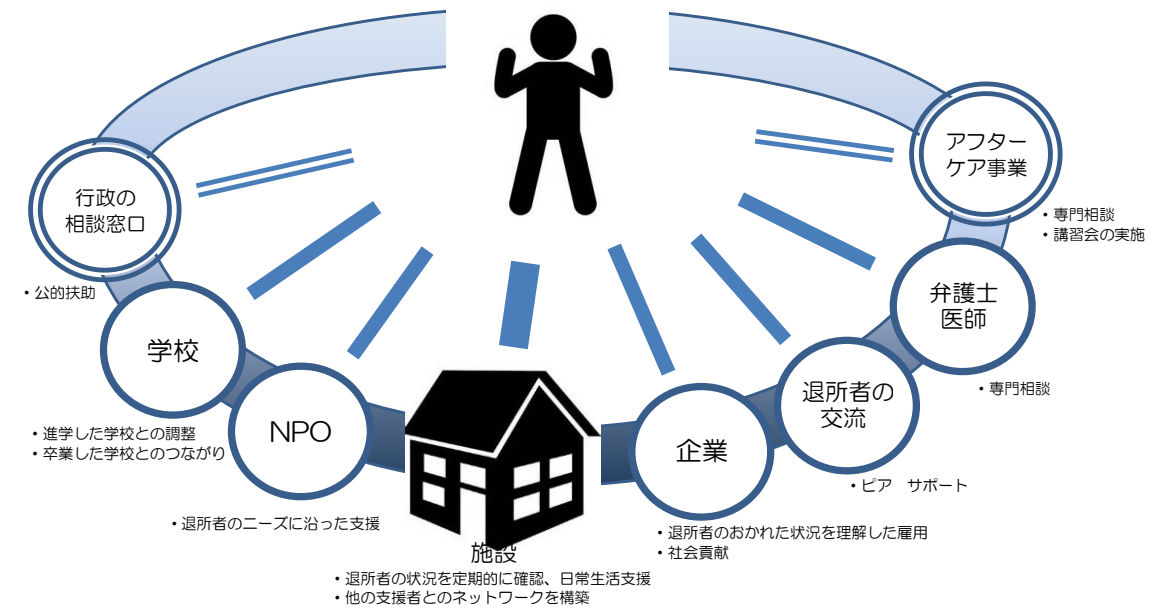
行政の
相談窓口

・公的扶助

学校

・進学した学校との調整
・卒業した学校とのつながり

NPO

・退所者のニーズに沿った支援

施設

・退所者の状況を定期的に確認、日常生活支援
・他の支援者とのネットワークを構築

企業

・退所者のおかれた状況を理解した雇用
・社会貢献

退所者の
交流

・ピア　サポート

弁護士
医師

・専門相談

アフター
ケア事業

・専門相談
・講習会の実施